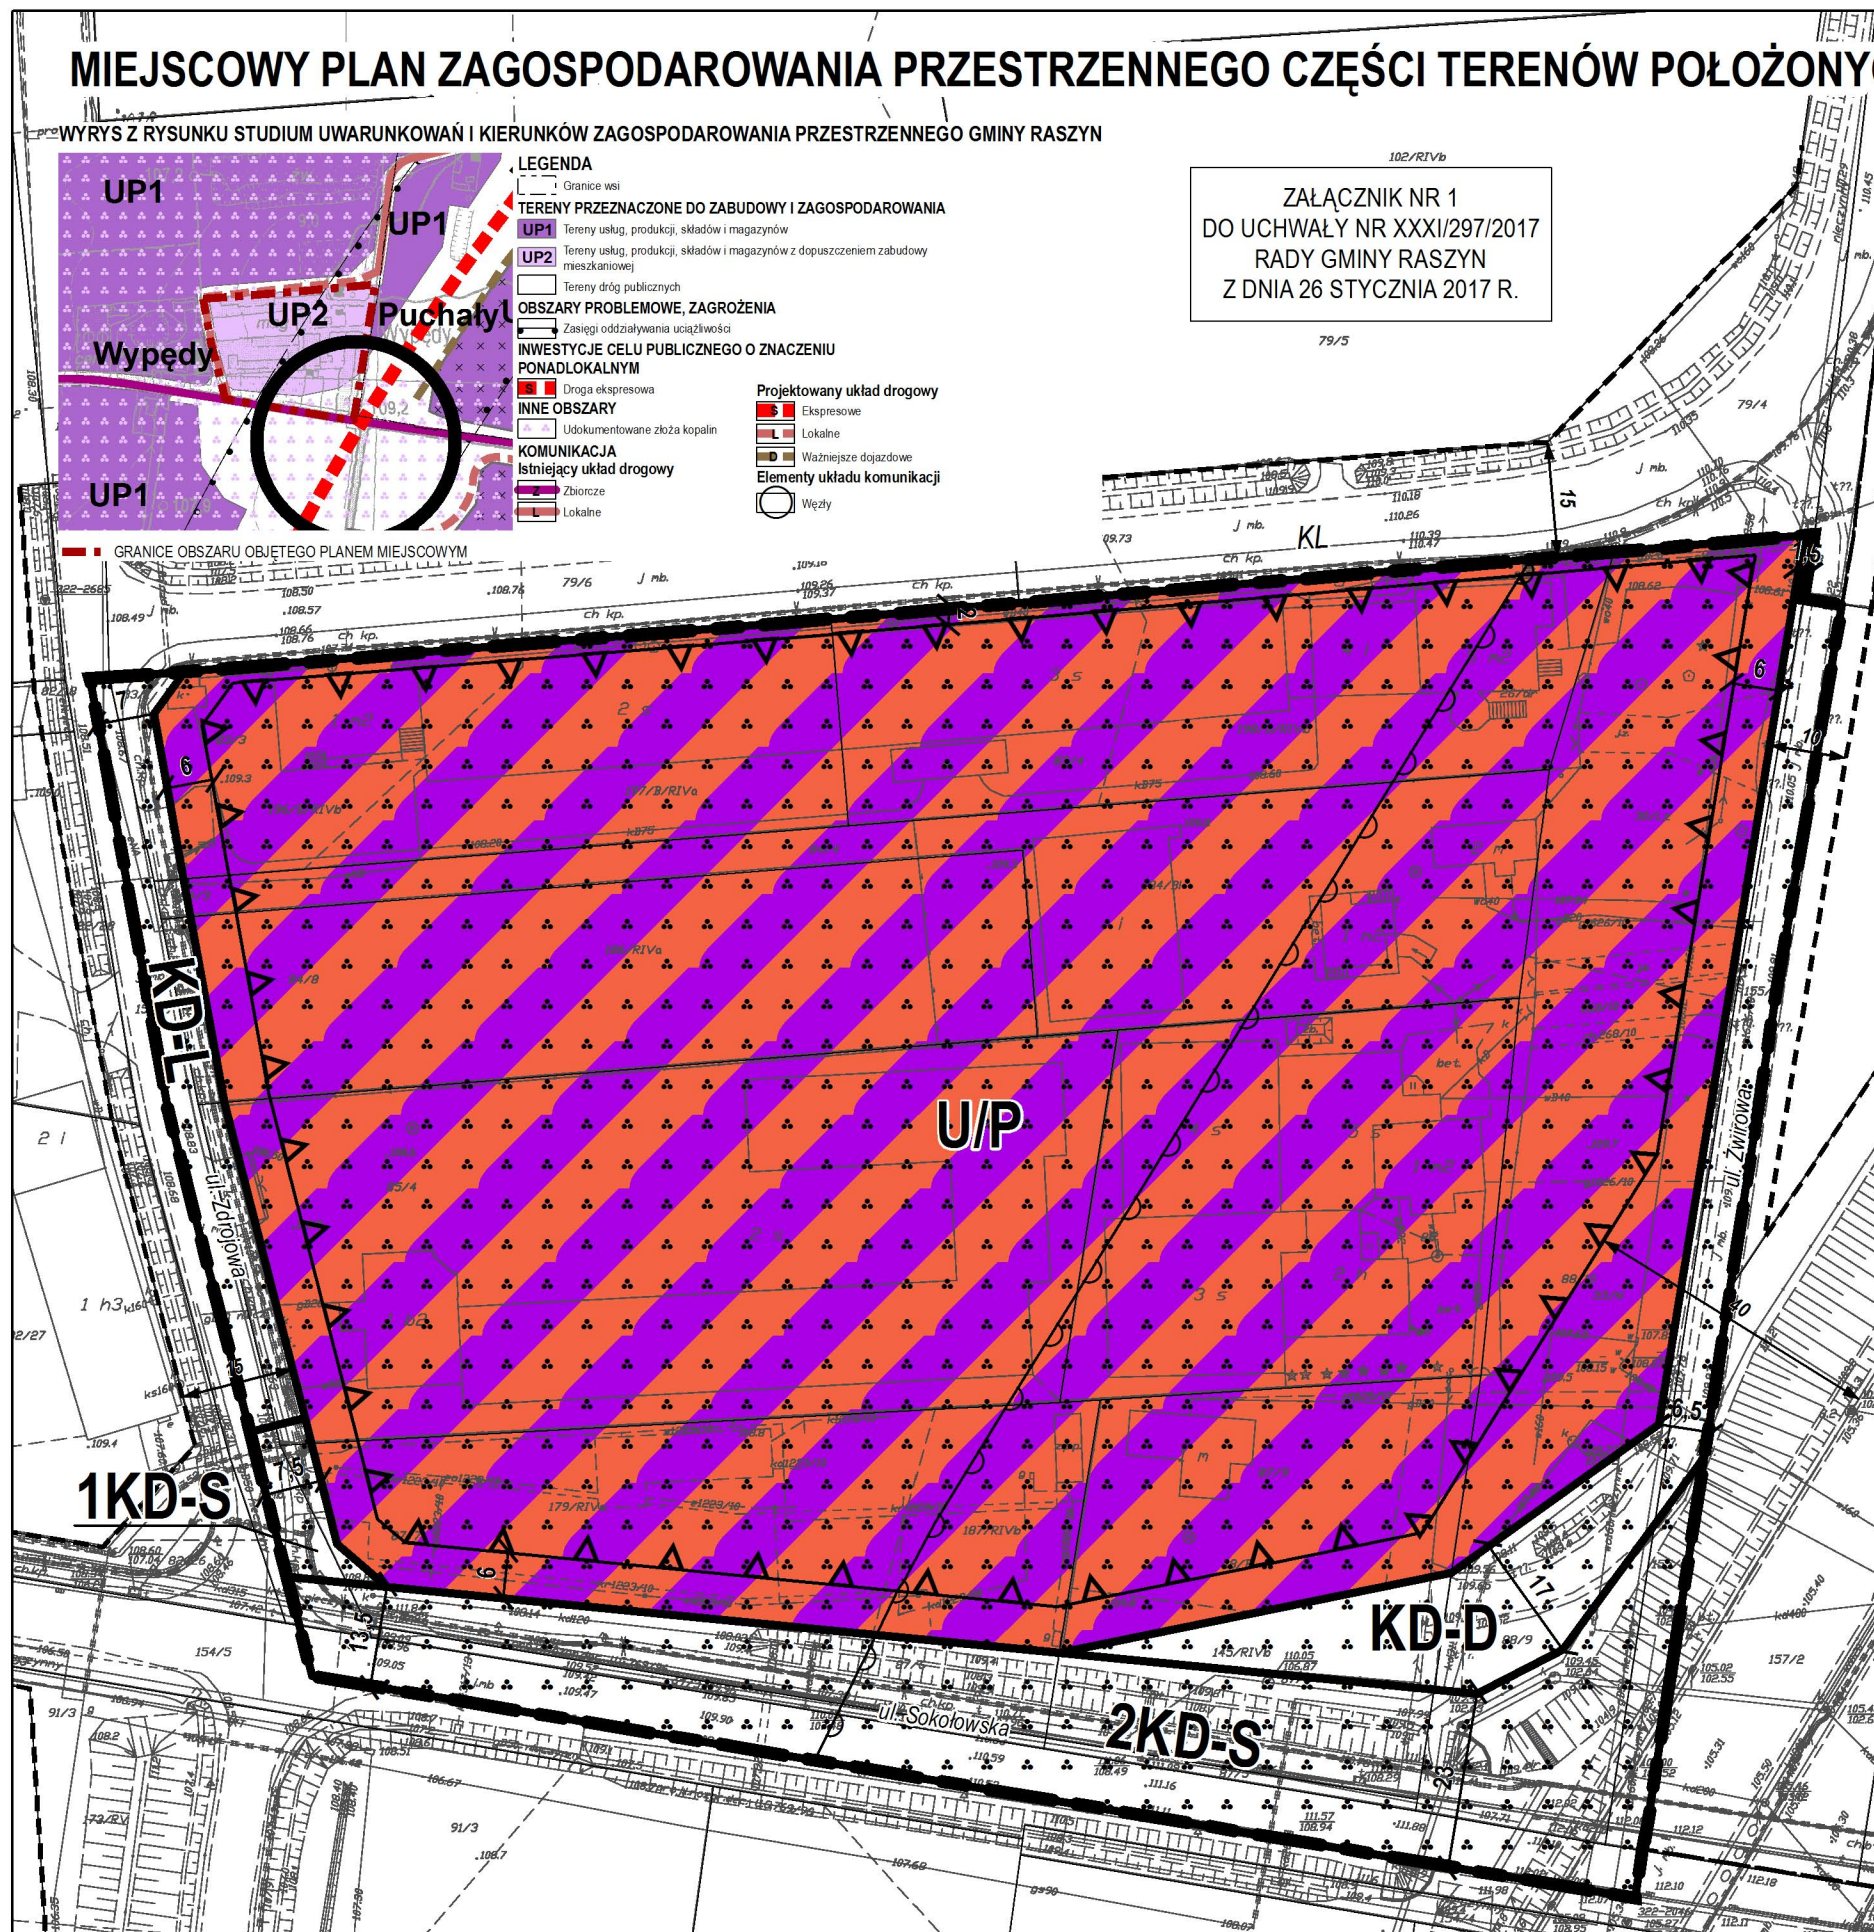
MIEJSCOWY PLAN ZAGOSPODAROWANIA PRZESTRZENNEGO CZĘŚCI TERENÓW POŁOŻONY

WYRYS Z RYSUNKU STUDIUM UWARUNKOWAŃ I KIERUNKÓW ZAGOSPODAROWANIA PRZESTRZENNEGO GMINY RASZYN

UP1
UP1
UP2
Puchały
Wypędy
UP1

LEGENDA
Granice wsi
TERENY PRZEZNACZONE DO ZABUDOWY I ZAGOSPODAROWANIA
UP1 Tereny usług, produkcji, składów i magazynów
UP2 Tereny usług, produkcji, składów i magazynów z dopuszczeniem zabudowy mieszkaniowej
Tereny dróg publicznych
OBSZARY PROBLEMOWE, ZAGROŻENIA
Zasięgi oddziaływania uciążliwości
INWESTYCJE CELU PUBLICZNEGO O ZNACZENIU PONADLOKALNYM
Droga ekspresowa
INNE OBSZARY
Udokumentowane złoża kopalin
KOMUNIKACJA
Istniejący układ drogowy
Zbiorcze
Lokalne
Projektowany układ drogowy
Ekspresowe
Lokalne
Ważniejsze dojazdowe
Elementy układu komunikacji
Węzły

GRANICE OBSZARU OBJĘTEGO PLANEM MIEJSCOWYM

ZAŁĄCZNIK NR 1
DO UCHWAŁY NR XXXI/297/2017
RADY GMINY RASZYN
Z DNIA 26 STYCZNIA 2017 R.

KL
KD-L
ul. Zdrojowa
U/P
ul. Żwirowa
1KD-S
KD-D
2KD-S
ul. Sokołowska